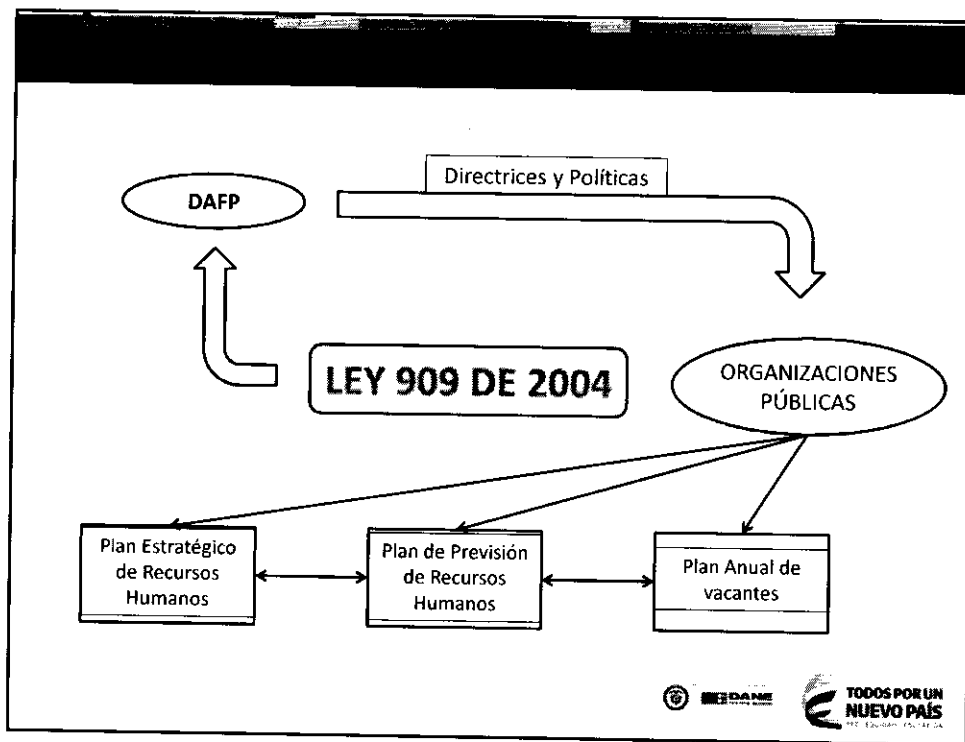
Directrices y Políticas

DAFP

LEY 909 DE 2004

ORGANIZACIONES PÚBLICAS

Plan Estratégico de Recursos Humanos

Plan de Previsión de Recursos Humanos

Plan Anual de vacantes

DANE

TODOS POR UN NUEVO PAÍS

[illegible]